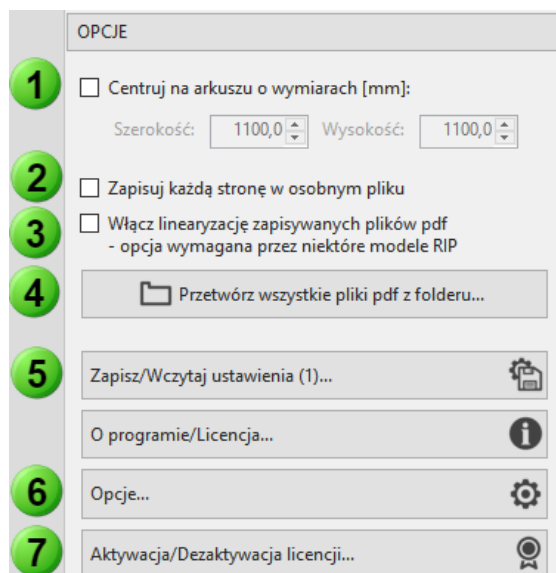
OPCJE

1

Centruj na arkuszu o wymiarach [mm]:

Szerokość: 1100,0 Wysokość: 1100,0

2

Zapisuj każdą stronę w osobnym pliku

3

Włącz linearyzację zapisywanych plików pdf
- opcja wymagana przez niektóre modele RIP

4

Przetwórz wszystkie pliki pdf z folderu...

5

Zapisz/Wczytaj ustawienia (1)...

O programie/Licencja...

6

Opcje...

7

Aktywacja/Dezaktywacja licencji...